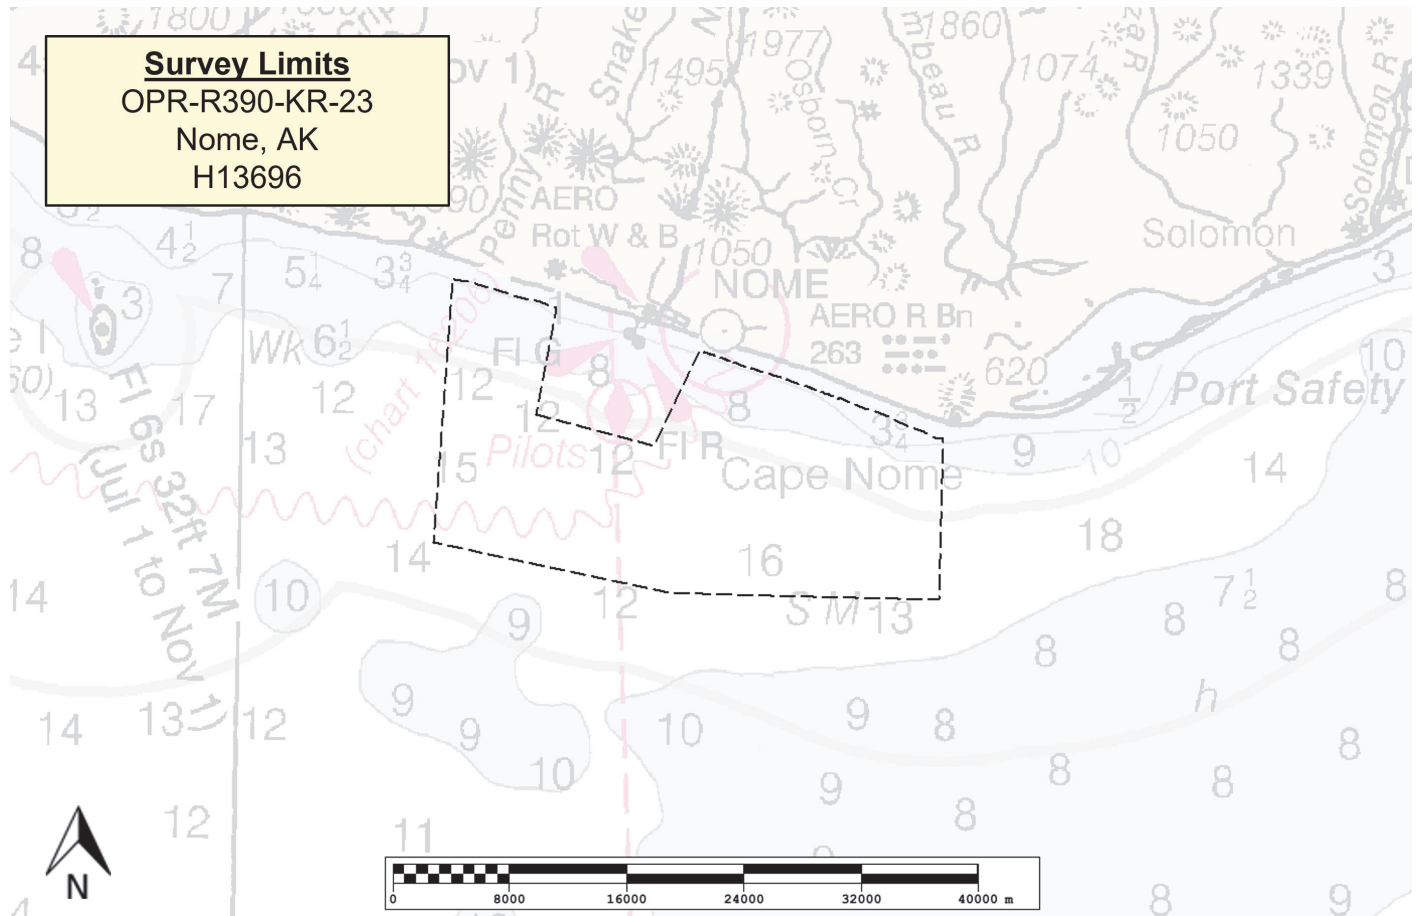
**Survey Limits**
OPR-R390-KR-23
Nome, AK
H13696

1800
1495
1977
1860
1074
1339
1050
Snake
Penny R
Osborn Cr
Solomon R
Solomon
AERO
Rot W & B
1050
NOME
AERO R Bn
263
620
Port Safety
8
$4\frac{1}{2}$
3
7
$5\frac{1}{4}$
$3\frac{3}{4}$
Wk $6\frac{1}{2}$
Fl G
8
13
17
12
12
12
8
$3\frac{3}{4}$
$\frac{1}{2}$
10
9
10
13
(chart 16200)
15
Pilots
12
Fl R
Cape Nome
14
18
Fl 6s 32ft 7M (Jul 1 to Nov 1)
14
16
14
10
9
12
SM 13
8
$7\frac{1}{2}$
8
8
8
h
14
13
12
9
9
10
10
9
8
8
8
9
8
12
11
8
9
N
0
8000
16000
24000
32000
40000 m